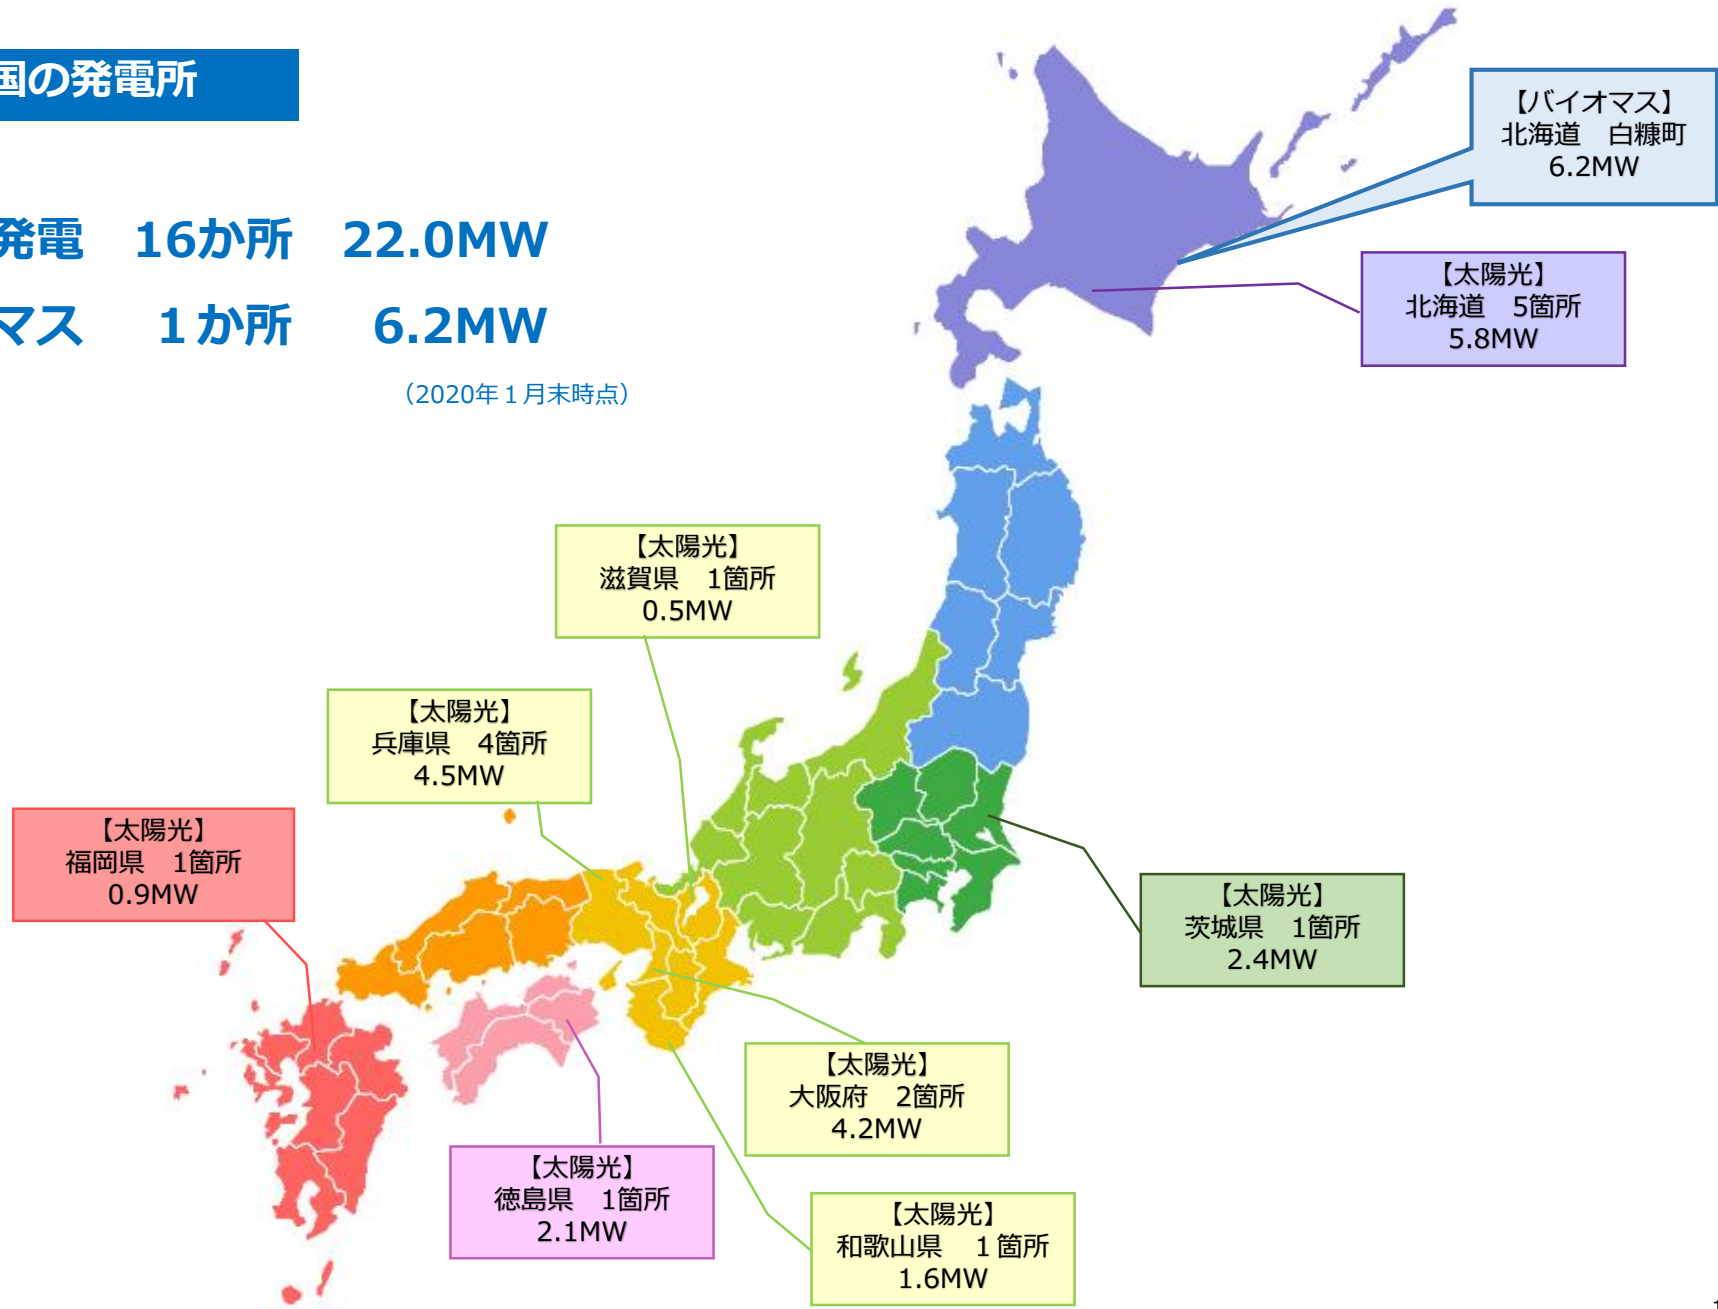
国の発電所

発電　16か所　22.0MW
マス　　1か所　　6.2MW

（2020年１月末時点）

【バイオマス】
北海道　白糠町
6.2MW

【太陽光】
北海道　5箇所
5.8MW

【太陽光】
滋賀県　1箇所
0.5MW

【太陽光】
兵庫県　4箇所
4.5MW

【太陽光】
福岡県　1箇所
0.9MW

【太陽光】
茨城県　1箇所
2.4MW

【太陽光】
大阪府　2箇所
4.2MW

【太陽光】
徳島県　1箇所
2.1MW

【太陽光】
和歌山県　１箇所
1.6MW